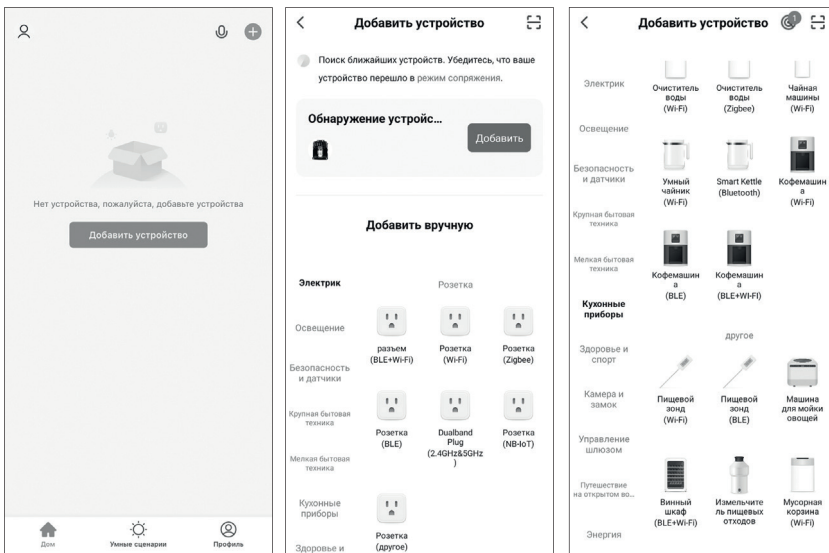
Нет устройства, пожалуйста, добавьте устройства

Добавить устройство

Дом

Умные сценарии

Профиль

Добавить устройство

Поиск ближайших устройств. Убедитесь, что ваше устройство перешло в режим сопряжения.

Обнаружение устройс...

Добавить

Добавить вручную

Электрик

Освещение

Безопасность и датчики

Крупная бытовая техника

Мелкая бытовая техника

Кухонные приборы

Здоровье и

Розетка

разъем (BLE+Wi-Fi)

Розетка (Wi-Fi)

Розетка (Zigbee)

Розетка (BLE)

Dualband Plug (2.4GHz&5GHz )

Розетка (NB-IoT)

Розетка (другое)

Добавить устройство

Электрик

Освещение

Безопасность и датчики

Крупная бытовая техника

Мелкая бытовая техника

Кухонные приборы

Здоровье и спорт

Камера и замок

Управление шлюзом

Путешествие на открытом во...

Энергия

Очиститель воды (Wi-Fi)

Очиститель воды (Zigbee)

Чайная машины (Wi-Fi)

Умный чайник (Wi-Fi)

Smart Kettle (Bluetooth)

Кофемашина (Wi-Fi)

Кофемашина (BLE)

Кофемашина (BLE+WI-FI)

другое

Пищевой зонд (Wi-Fi)

Пищевой зонд (BLE)

Машина для мойки овощей

Винный шкаф (BLE+Wi-Fi)

Измельчитель пищевых отходов

Мусорная корзина (Wi-Fi)